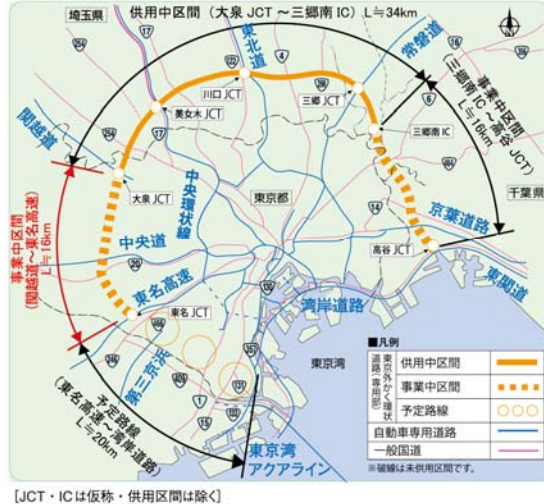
埼玉県

供用中区間（大泉 JCT ～三郷南 IC） L≒34km

N

17

4

東北道

常磐道

川口 JCT

三郷 JCT

美女木 JCT

事業中区間（三郷南 IC ～高谷 JCT） L≒16km

6

三郷南 IC

関越道

254

17

千葉県

事業中区間（関越道～東名高速） L≒16km

大泉 JCT

中央環状線

東京都

京葉道路

中央道

高谷 JCT

東関道

東名高速

湾岸道路

東名 JCT

246

第三京浜

予定路線（東名高速～湾岸道路） L≒20km

東京湾

東京湾アクアライン

■凡例

東京外かく環状道路（専用部）

供用中区間

事業中区間

予定路線

自動車専用道路

一般国道

※破線は未供用区間です。

［JCT・IC は仮称・供用区間は除く］